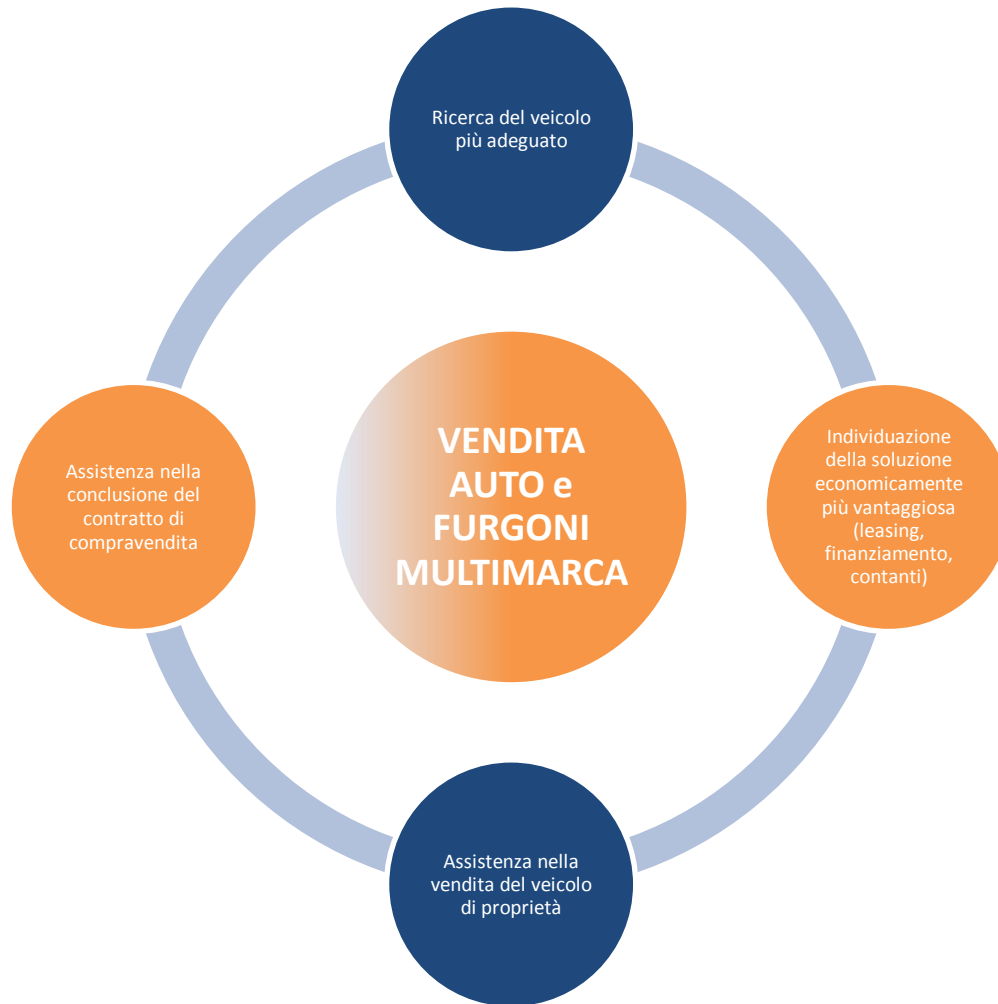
Ricerca del veicolo più adeguato

Assistenza nella conclusione del contratto di compravendita

VENDITA AUTO e FURGONI MULTIMARCA

Individuazione della soluzione economicamente più vantaggiosa (leasing, finanziamento, contanti)

Assistenza nella vendita del veicolo di proprietà